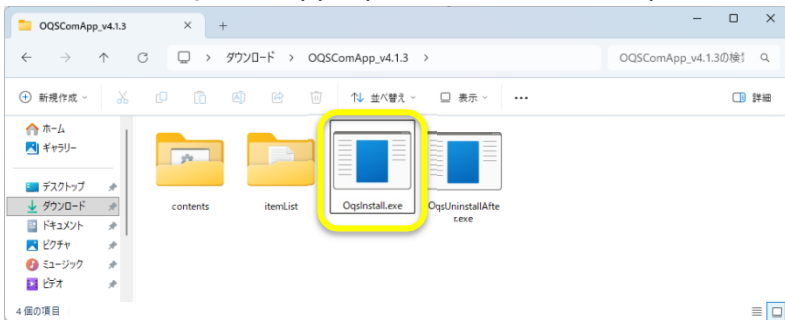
OQSComApp_v4.1.3
+
ダウンロード > OQSComApp_v4.1.3 >
OQSComApp_v4.1.3の検索
新規作成
並べ替え
表示
•••
詳細
ホーム
ギャラリー
デスクトップ
ダウンロード
ドキュメント
ピクチャ
ミュージック
ビデオ
contents
itemList
OqsInstall.exe
OqsUninstallAfter.exe
4 個の項目